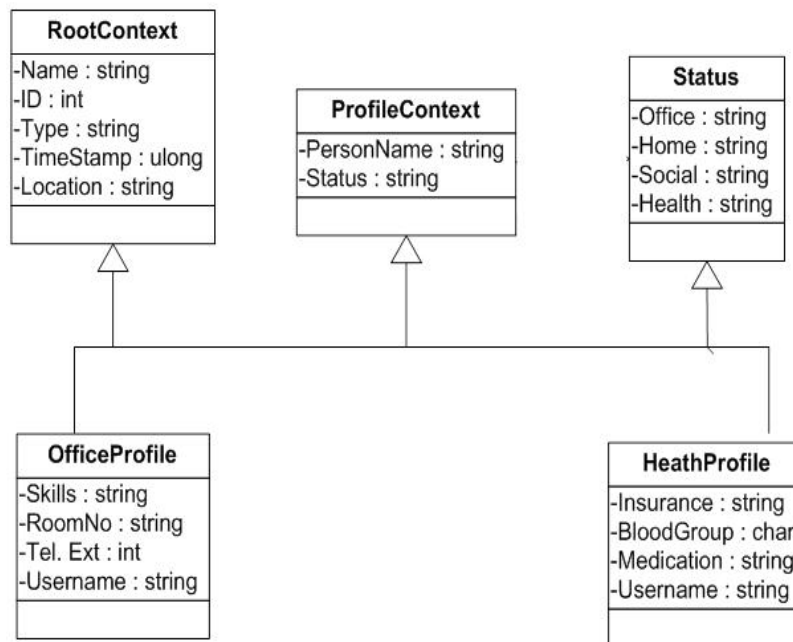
RootContext
-Name : string
-ID : int
-Type : string
-TimeStamp : ulong
-Location : string

ProfileContext
-PersonName : string
-Status : string

Status
-Office : string
-Home : string
-Social : string
-Health : string

OfficeProfile
-Skills : string
-RoomNo : string
-Tel. Ext : int
-Username : string

HeathProfile
-Insurance : string
-BloodGroup : char
-Medication : string
-Username : string